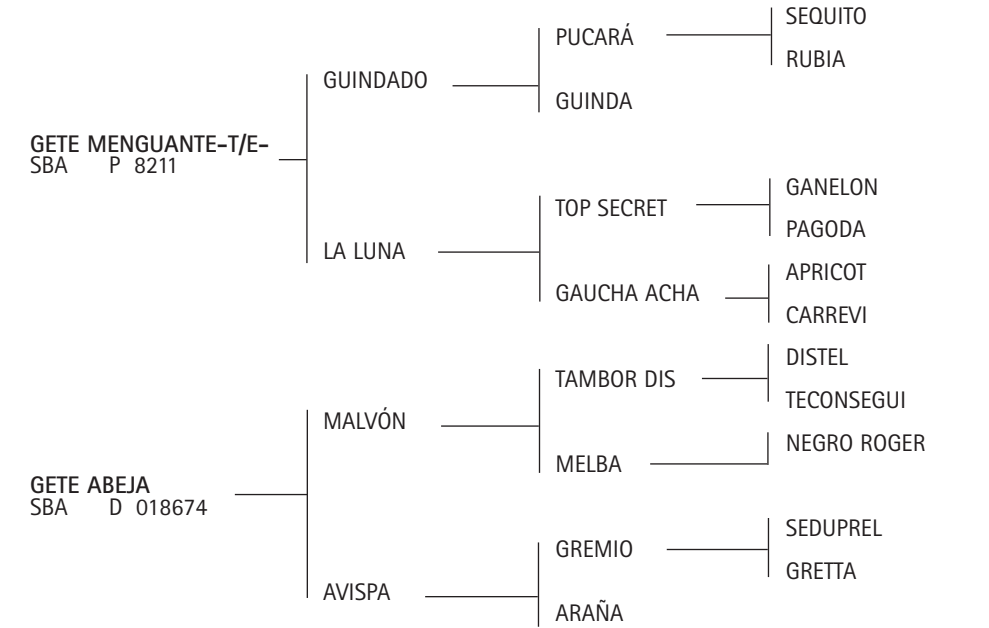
GETE MENGUANTE-T/E-
SBA P 8211

GUINDADO

PUCARÁ

SEQUITO

RUBIA

GUINDA

LA LUNA

TOP SECRET

GANELON

PAGODA

GAUCHA ACHA

APRICOT

CARREVI

GETE ABEJA
SBA D 018674

MALVÓN

TAMBOR DIS

DISTEL

TECONSEGUI

MELBA

NEGRO ROGER

AVISPA

GREMIO

SEDUPREL

GRETTA

ARAÑA